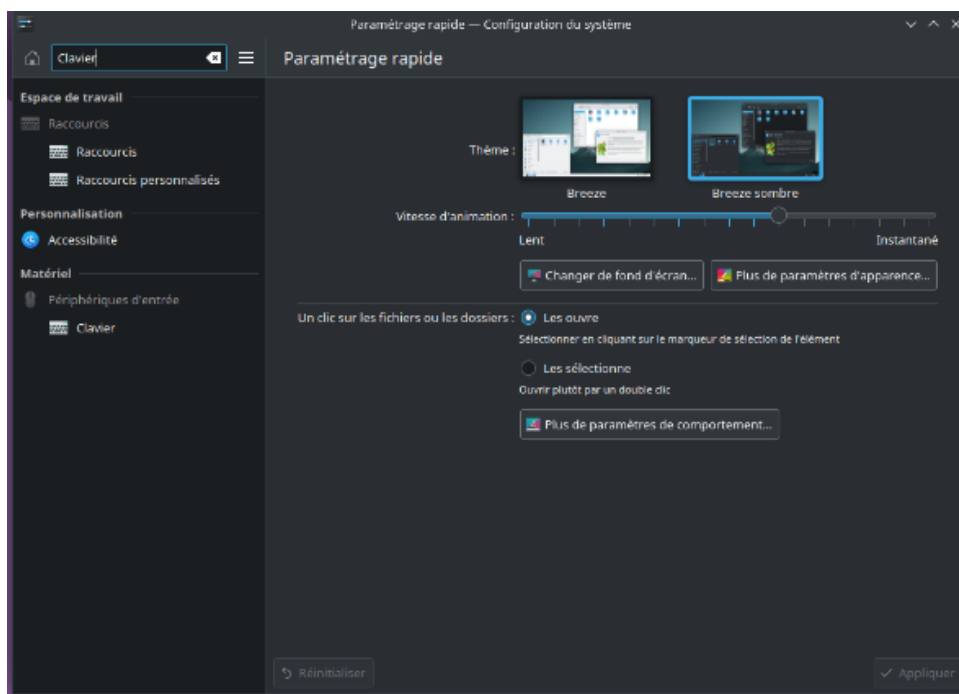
Paramétrage rapide — Configuration du système

Clavier

Paramétrage rapide

Espace de travail

Raccourcis

Raccourcis

Raccourcis personnalisés

Personnalisation

Accessibilité

Matériel

Périphériques d'entrée

Clavier

Thème :

Breeze

Breeze sombre

Vitesse d'animation :

Lent

Instantané

Changer de fond d'écran...

Plus de paramètres d'apparence...

Un clic sur les fichiers ou les dossiers :

Les ouvre

Sélectionner en cliquant sur le marqueur de sélection de l'élément

Les sélectionne

Ouvrir plutôt par un double clic

Plus de paramètres de comportement...

Réinitialiser

Appliquer